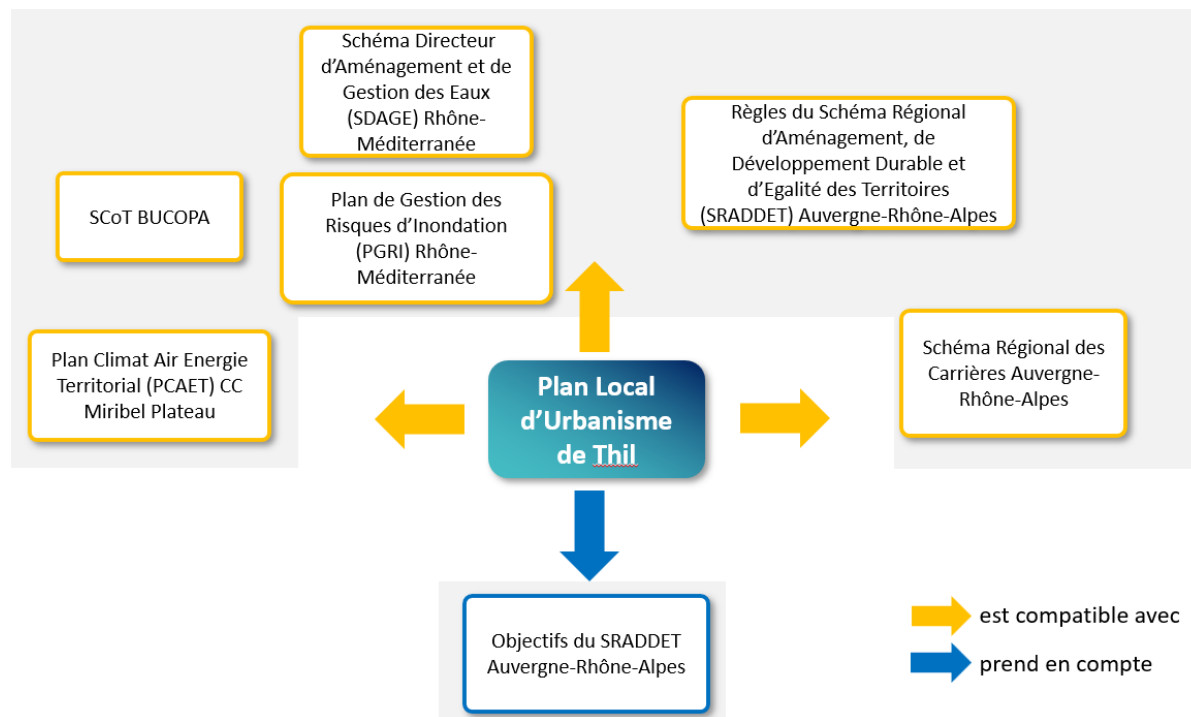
Schéma Directeur d'Aménagement et de Gestion des Eaux (SDAGE) Rhône-Méditerranée

Règles du Schéma Régional d'Aménagement, de Développement Durable et d'Egalité des Territoires (SRADDET) Auvergne-Rhône-Alpes

SCoT BUCOPA

Plan de Gestion des Risques d'Inondation (PGRI) Rhône-Méditerranée

Plan Climat Air Energie Territorial (PCAET) CC Miribel Plateau

Plan Local d'Urbanisme de Thil

Schéma Régional des Carrières Auvergne-Rhône-Alpes

Objectifs du SRADDET Auvergne-Rhône-Alpes

est compatible avec

prend en compte